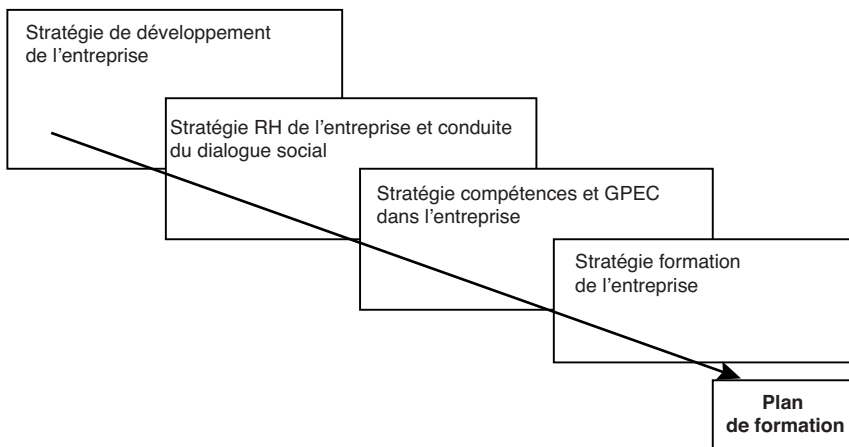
Stratégie de développement de l’entreprise

Stratégie RH de l’entreprise et conduite du dialogue social

Stratégie compétences et GPEC dans l’entreprise

Stratégie formation de l’entreprise

**Plan de formation**